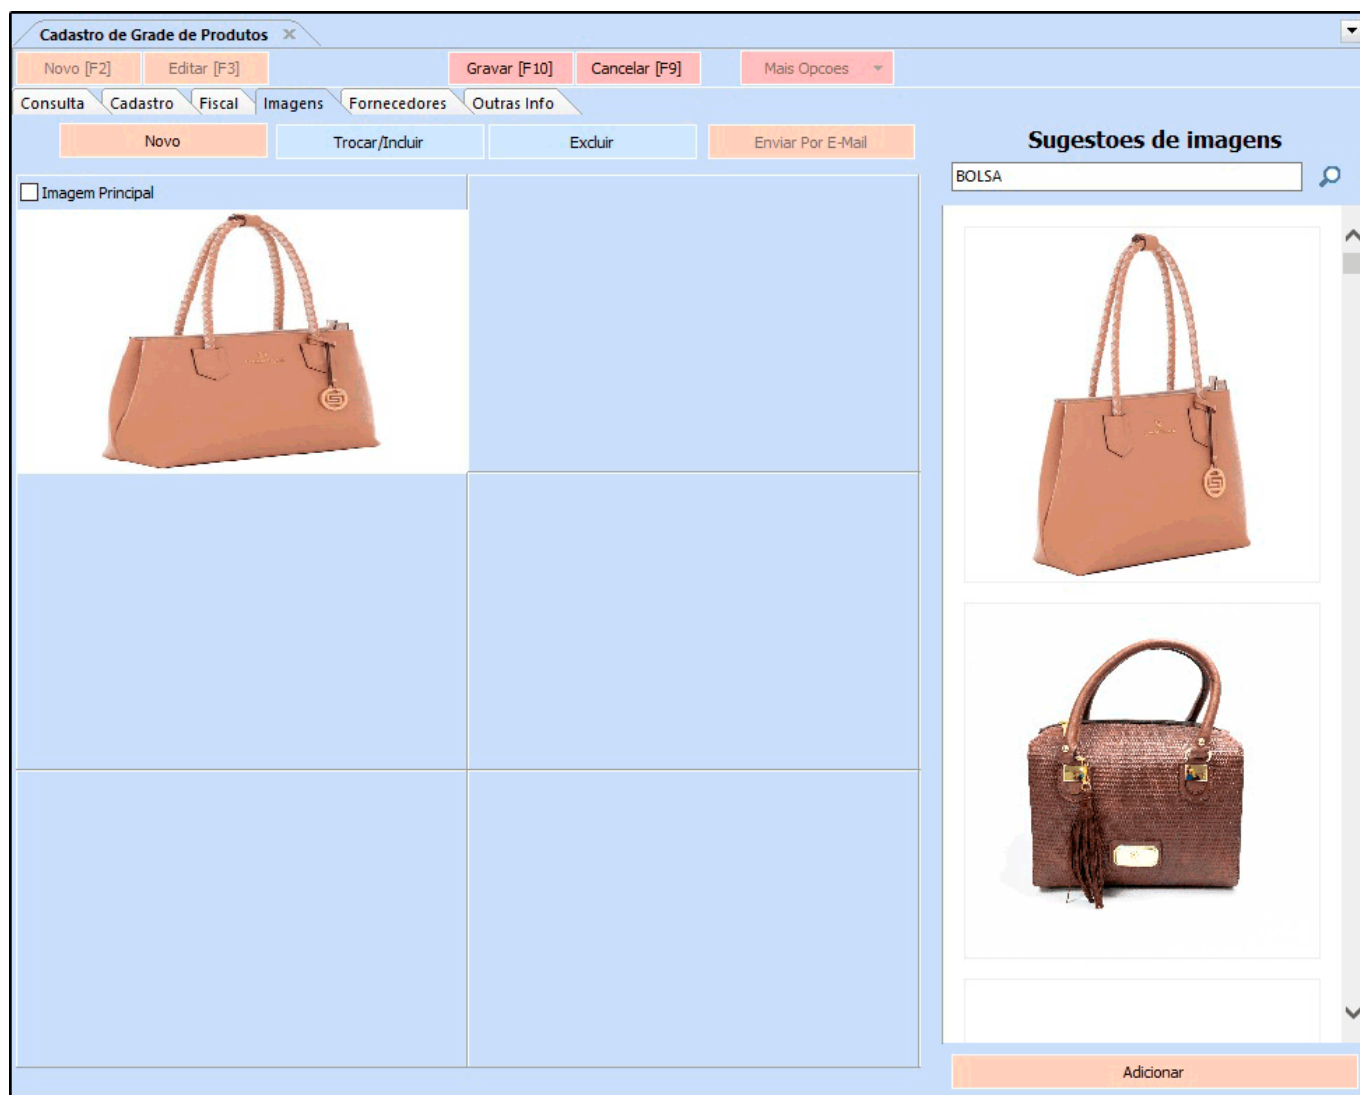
Cadastro de Grade de Produtos

Novo [F2] Editar [F3] Gravar [F10] Cancelar [F9] Mais Opcoes

Consulta Cadastro Fiscal Imagens Fornecedores Outras Info

Novo Trocar/Incluir Excluir Enviar Por E-Mail

Sugestoes de imagens

BOLSA

Imagem Principal

Adicionar